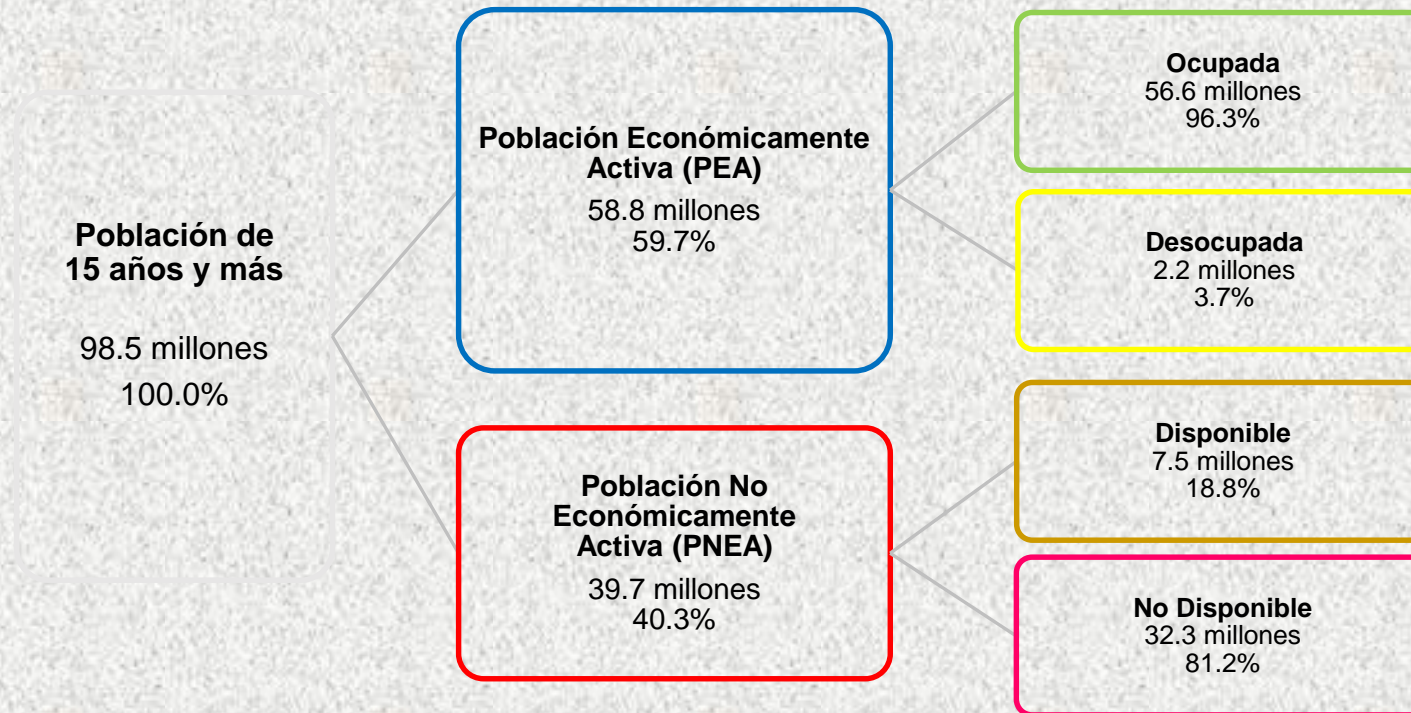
Población de 15 años y más

98.5 millones
100.0%

Población Económicamente Activa (PEA)
58.8 millones
59.7%

Ocupada
56.6 millones
96.3%

Desocupada
2.2 millones
3.7%

Población No Económicamente Activa (PNEA)
39.7 millones
40.3%

Disponible
7.5 millones
18.8%

No Disponible
32.3 millones
81.2%